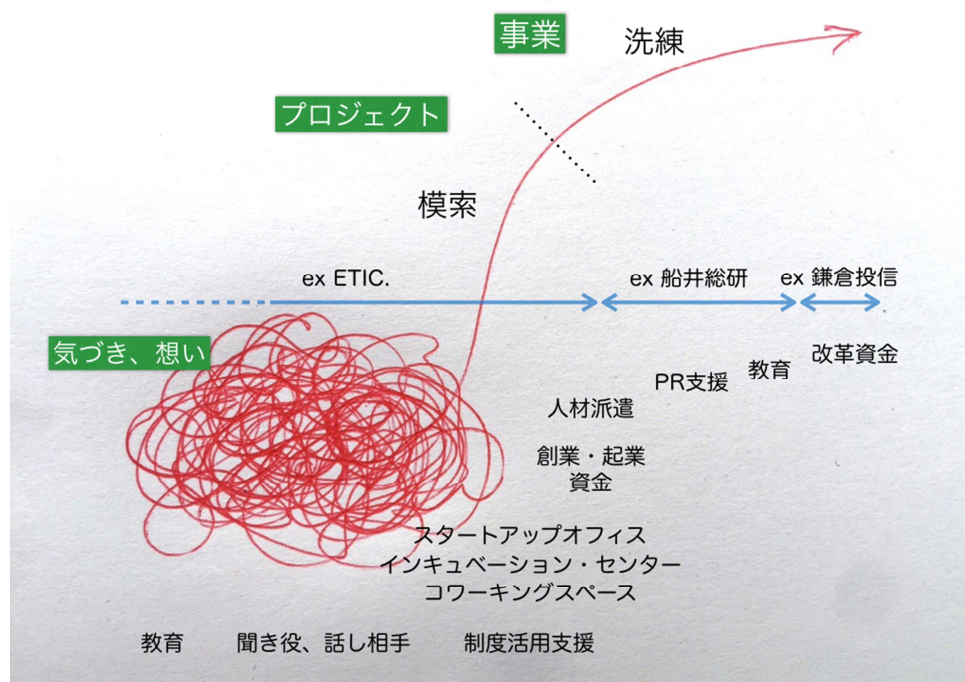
事業

洗練

プロジェクト

模索

ex ETIC.

ex 船井総研

ex 鎌倉投信

気づき、想い

改革資金

教育

PR支援

人材派遣

創業・起業資金

スタートアップオフィス
インキュベーション・センター
コワーキングスペース

教育

聞き役、話し相手

制度活用支援